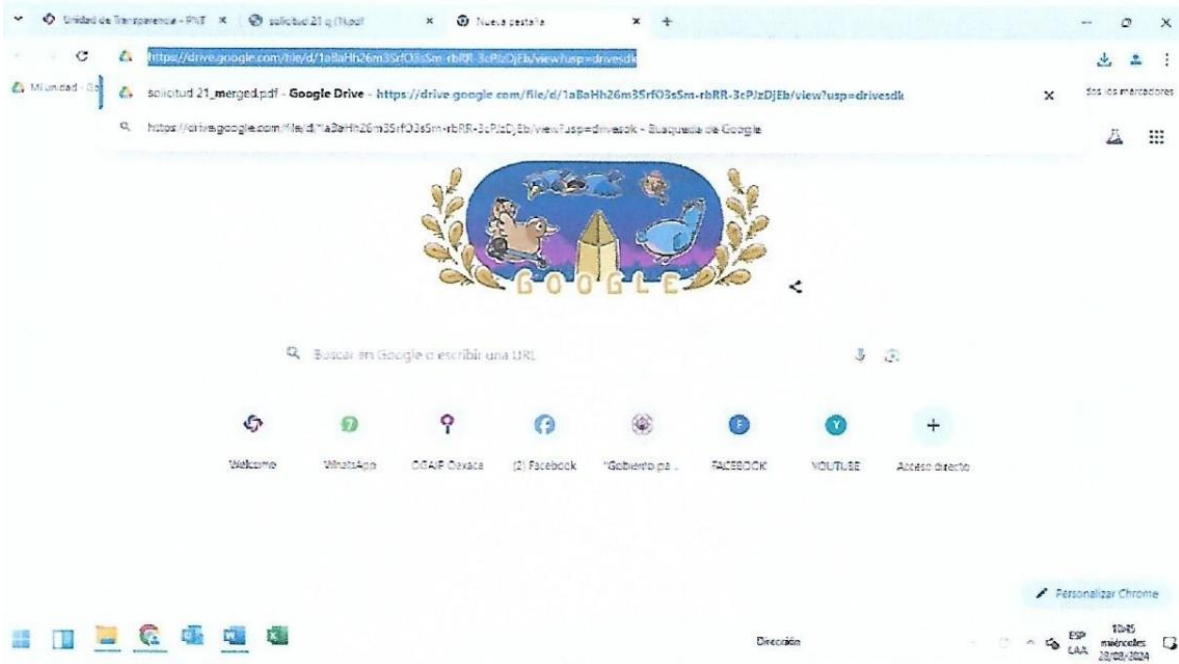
Unidad de Transparencia - PNT × solicitud 21 q (1).pdf × Nueva pestaña × +

https://drive.google.com/file/d/1aBaHh26m3SrfO3sSm-rbRR-3cPJzDjEb/view?usp=drivesdk

Mi unidad - Go

solicitud 21_merged.pdf - Google Drive - https://drive.google.com/file/d/1aBaHh26m3SrfO3sSm-rbRR-3cPJzDjEb/view?usp=drivesdk

https://drive.google.com/file/d/1aBaHh26m3SrfO3sSm-rbRR-3cPJzDjEb/view?usp=drivesdk - Búsqueda de Google

dos los marcadores

GOOGLE

Buscar en Google o escribir una URL

Welcome

WhatsApp

OGAIP Oaxaca

(2) Facebook

"Gobierno pa...

FACEBOOK

YOUTUBE

Acceso directo

Personalizar Chrome

Dirección

ESP LAA

10:45 miércoles 28/08/2024